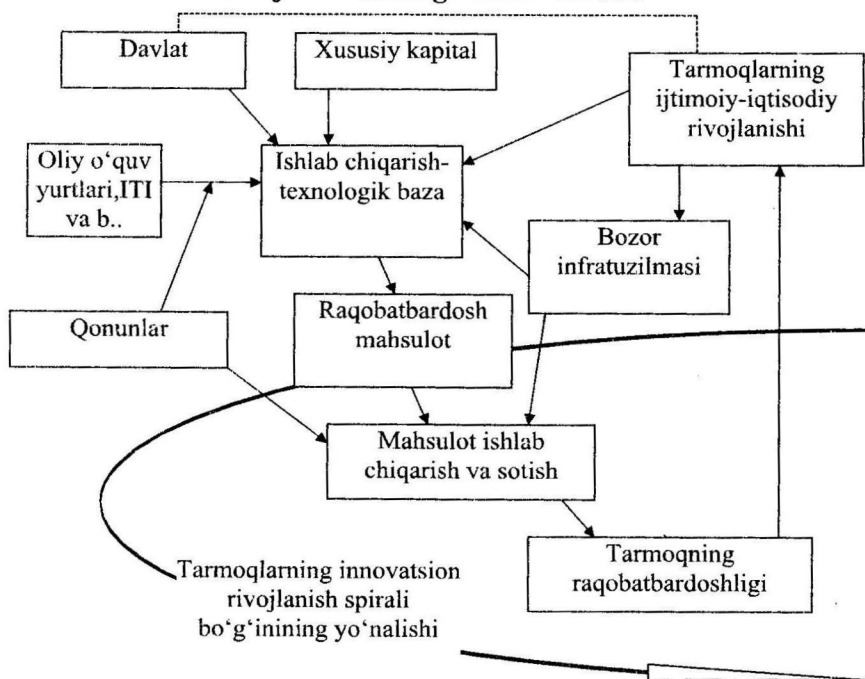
Davlat

Xususiy kapital

Tarmoqlarning ijtimoiy-iqtisodiy rivojlanishi

Oliy o'quv yurtlari,ITI va b..

Ishlab chiqarish-texnologik baza

Bozor infratuzilmasi

Qonunlar

Raqobatbardosh mahsulot

Mahsulot ishlab chiqarish va sotish

Tarmoqning raqobatbardoshligi

Tarmoqlarning innovatsion rivojlanish spirali bo'g'inining yo'nalishi